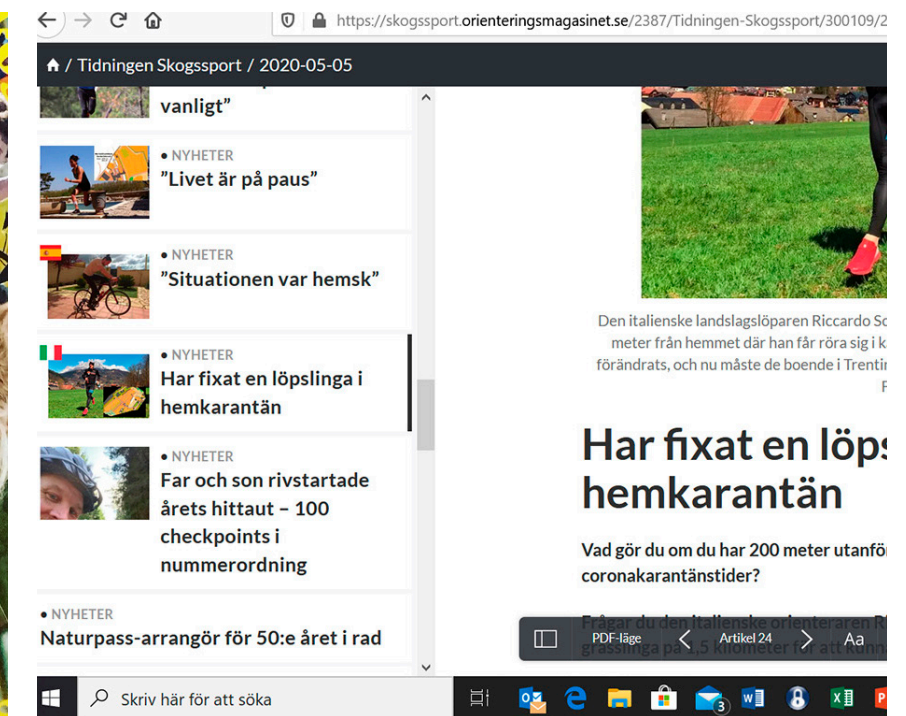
https://skogssport.orienteringsmagasinet.se/2387/Tidningen-Skogssport/300109/2

/ Tidningen Skogssport / 2020-05-05

vanligt”

• NYHETER
”Livet är på paus”

• NYHETER
”Situationen var hemsk”

• NYHETER
Har fixat en löpslinga i hemkarantän

• NYHETER
Far och son rivstartade årets hittaut – 100 checkpoints i nummerordning

• NYHETER
Naturpass-arrangör för 50:e året i rad

Den italienske landslagslöparen Riccardo So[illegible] meter från hemmet där han får röra sig i k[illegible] förändrats, och nu måste de boende i Trentin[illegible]

Har fixat en löps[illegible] hemkarantän

Vad gör du om du har 200 meter utanför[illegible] coronakarantänstider?

Frågar du den italienske orienteraren R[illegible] grässlinga på 1,5 kilometer för att kunn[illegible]

PDF-läge
Artikel 24
Aa

Skriv här för att söka
3